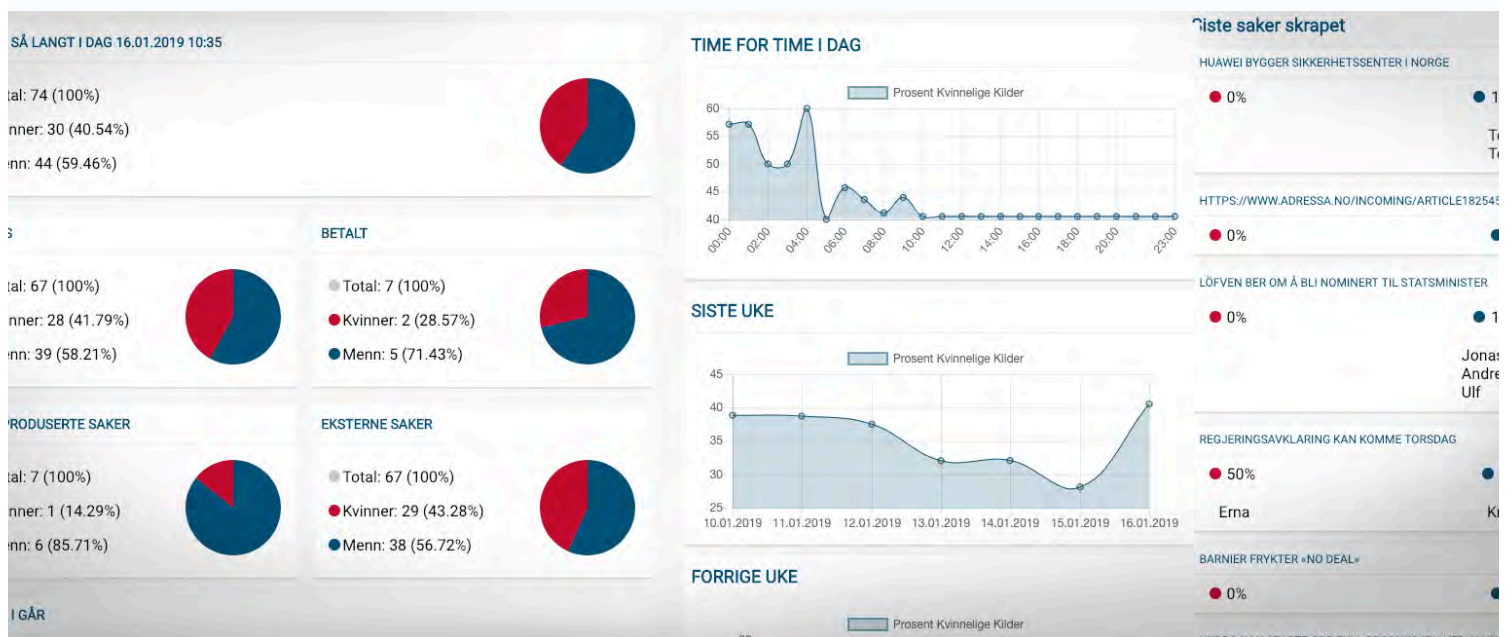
SÅ LANGT I DAG 16.01.2019 10:35

tal: 74 (100%)
nner: 30 (40.54%)
nn: 44 (59.46%)

S

tal: 67 (100%)
nner: 28 (41.79%)
nn: 39 (58.21%)

BETALT

Total: 7 (100%)
Kvinner: 2 (28.57%)
Menn: 5 (71.43%)

PRODUSERTE SAKER

tal: 7 (100%)
nner: 1 (14.29%)
nn: 6 (85.71%)

EKSTERNE SAKER

Total: 67 (100%)
Kvinner: 29 (43.28%)
Menn: 38 (56.72%)

I GÅR

TIME FOR TIME I DAG

Prosent Kvinnelige Kilder

60, 55, 50, 45, 40

00:00, 02:00, 04:00, 06:00, 08:00, 10:00, 12:00, 14:00, 16:00, 18:00, 20:00, 23:00

SISTE UKE

Prosent Kvinnelige Kilder

45, 40, 35, 30, 25

10.01.2019, 11.01.2019, 12.01.2019, 13.01.2019, 14.01.2019, 15.01.2019, 16.01.2019

FORRIGE UKE

Prosent Kvinnelige Kilder

iste saker skrapet

HUAWEI BYGGER SIKKERHETSSENTER I NORGE
0%
1
T
T

HTTPS://WWW.ADRESSA.NO/INCOMING/ARTICLE18254
0%

LÖFVEN BER OM Å BLI NOMINERT TIL STATSMINISTER
0%
1
Jona
Andr
Ulf

REGJERINGSAVKLARING KAN KOMME TORSDAG
50%
Erna
K

BARNIER FRYKTER «NO DEAL»
0%